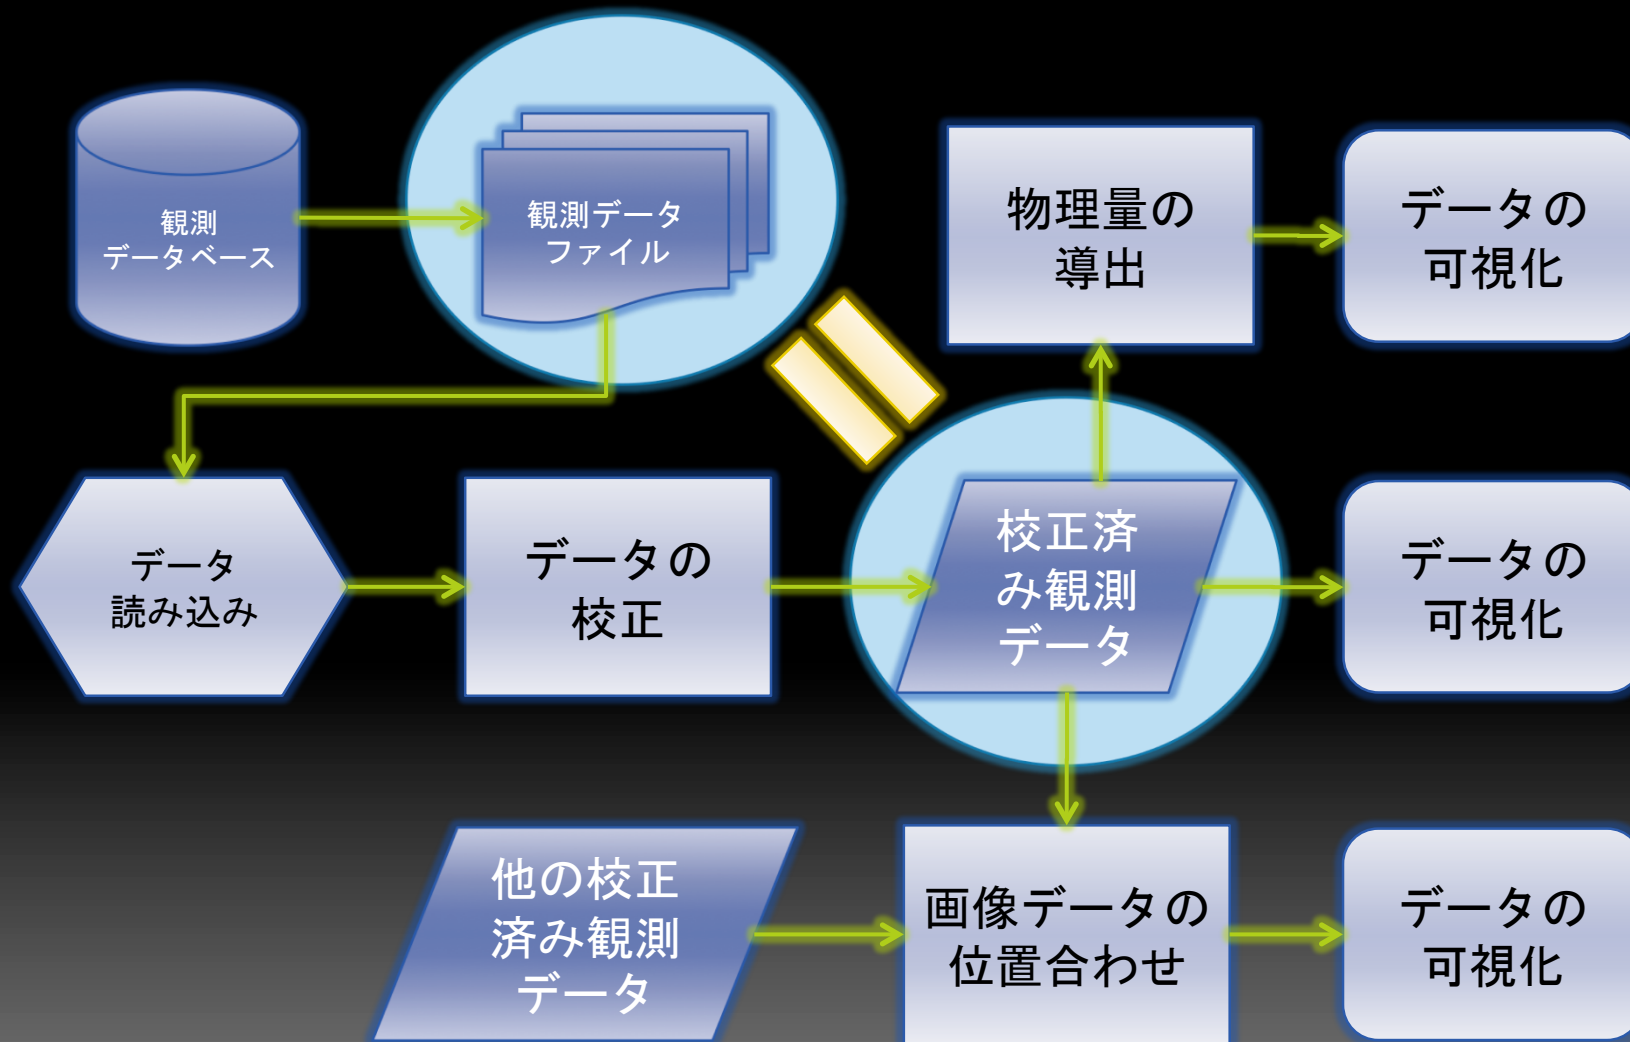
観測
データベース

観測データ
ファイル

物理量の
導出

データの
可視化

データ
読み込み

データの
校正

校正済
み観測
データ

データの
可視化

他の校正
済み観測
データ

画像データの
位置合わせ

データの
可視化